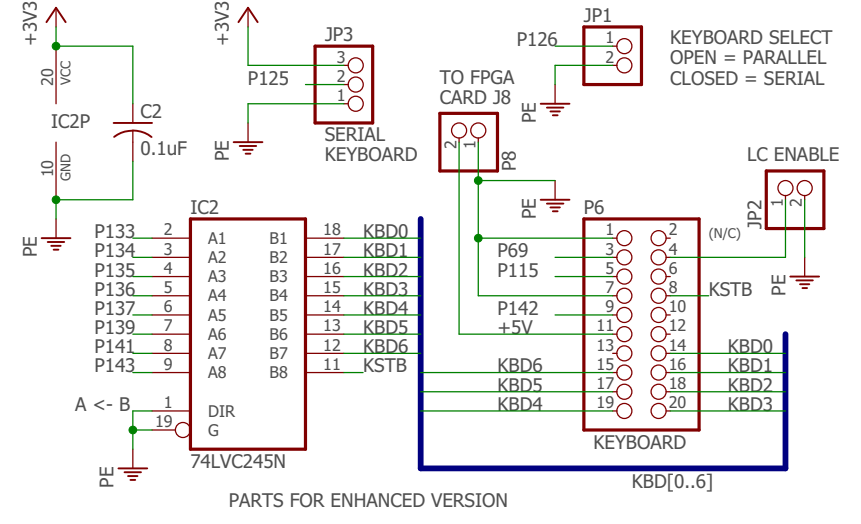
+3V3
20
VCC
IC2P
C2
0.1uF
10
GND
PE

+3V3
JP3
3
P125
2
1
PE
SERIAL
KEYBOARD

JP1
P126
1
2
PE
KEYBOARD SELECT
OPEN = PARALLEL
CLOSED = SERIAL

TO FPGA
CARD J8
2
1
P8
PE

LC ENABLE
JP2
1
2
PE

IC2
P133 2 A1
P134 3 A2
P135 4 A3
P136 5 A4
P137 6 A5
P139 7 A6
P141 8 A7
P143 9 A8
B1 18 KBD0
B2 17 KBD1
B3 16 KBD2
B4 15 KBD3
B5 14 KBD4
B6 13 KBD5
B7 12 KBD6
B8 11 KSTB
A <- B 1 DIR
19 G
PE
74LVC245N

P6
1
2
3
4
(N/C)
P69
5
6
P115
7
8
KSTB
P142
9
10
+5V
11
12
13
14
KBD0
KBD6
15
16
KBD1
KBD5
17
18
KBD2
KBD4
19
20
KBD3
KEYBOARD

KBD[0..6]

PARTS FOR ENHANCED VERSION